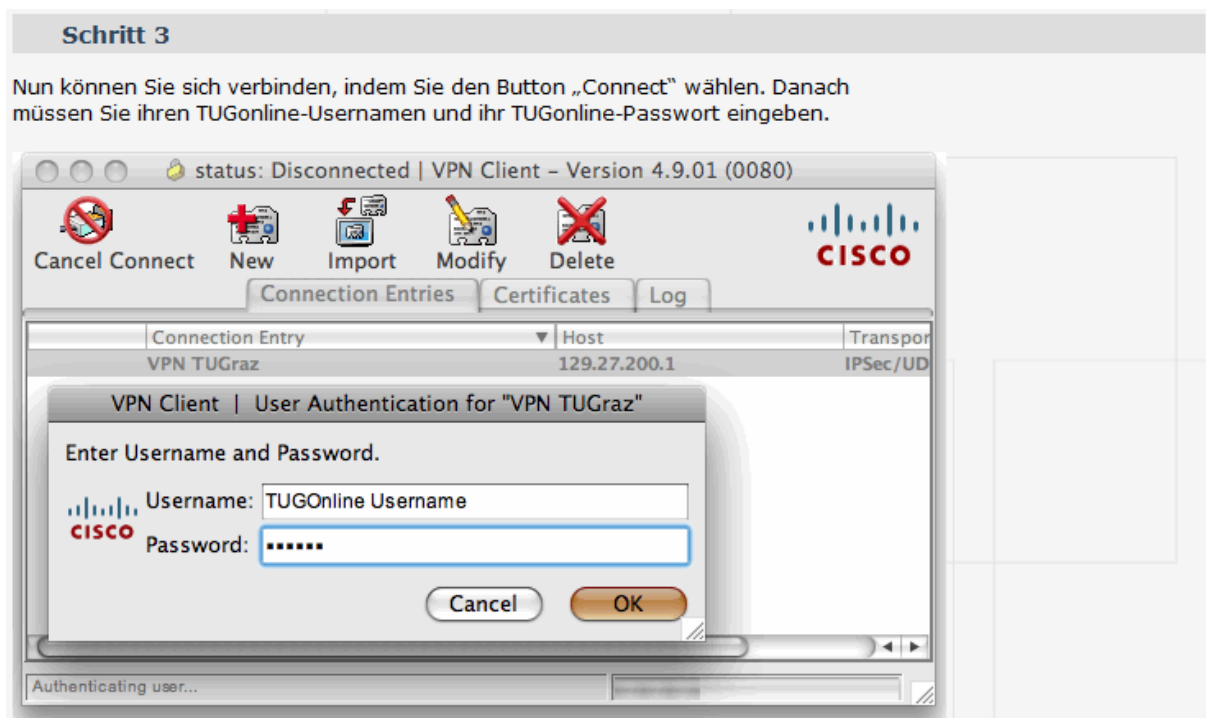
Schritt 3

Nun können Sie sich verbinden, indem Sie den Button „Connect" wählen. Danach müssen Sie ihren TUGonline-Usernamen und ihr TUGonline-Passwort eingeben.

status: Disconnected | VPN Client – Version 4.9.01 (0080)

Cancel Connect New Import Modify Delete

CISCO

Connection Entries Certificates Log

| Connection Entry | Host | Transpor |
|---|---|---|
| VPN TUGraz | 129.27.200.1 | IPSec/UD |

VPN Client | User Authentication for "VPN TUGraz"

Enter Username and Password.

CISCO

Username: TUGOnline Username

Password: ••••••

Cancel OK

Authenticating user...